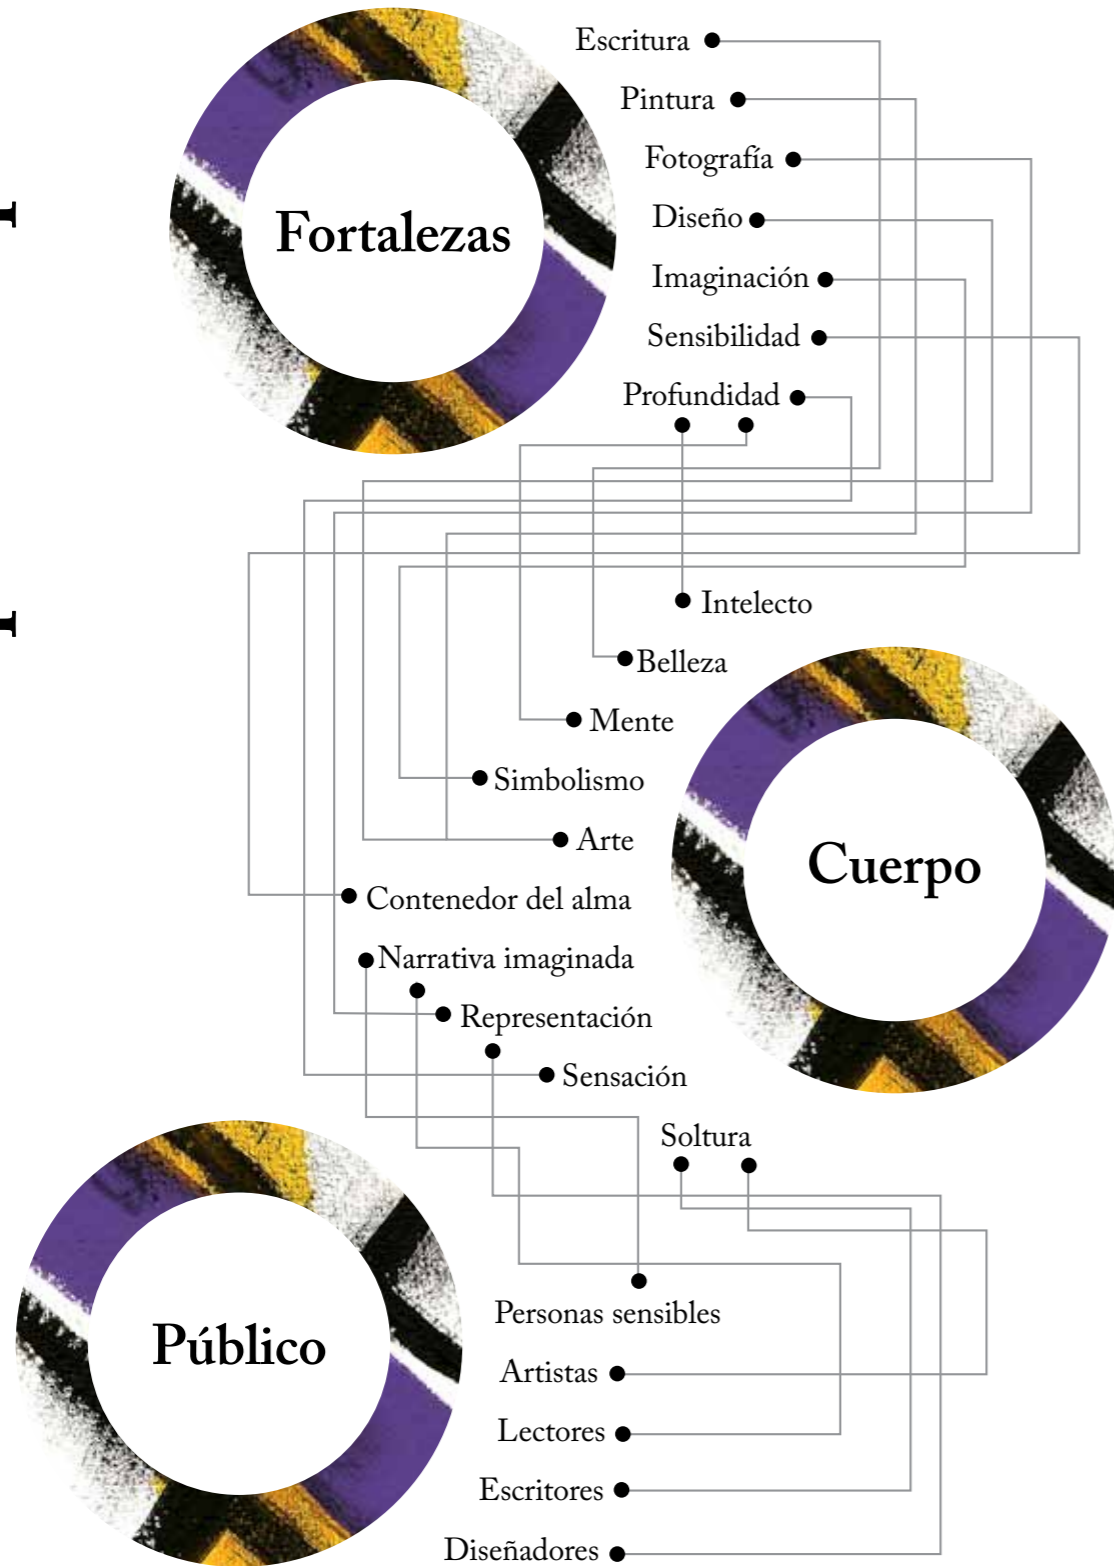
Fortalezas

Escritura
Pintura
Fotografía
Diseño
Imaginación
Sensibilidad
Profundidad

Intelecto
Belleza
Mente
Simbolismo
Arte
Contenedor del alma
Narrativa imaginada
Representación
Sensación

Cuerpo

Soltura

Público

Personas sensibles
Artistas
Lectores
Escritores
Diseñadores